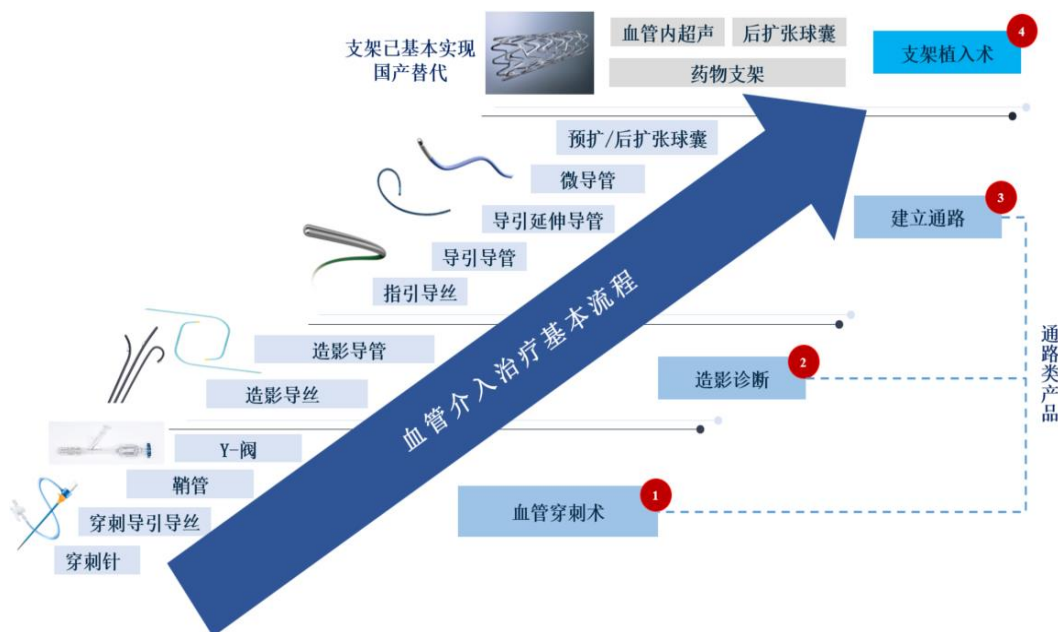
支架已基本实现国产替代

血管内超声

后扩张球囊

药物支架

4 支架植入术

预扩/后扩张球囊

微导管

导引延伸导管

导引导管

指引导丝

3 建立通路

血管介入治疗基本流程

造影导管

造影导丝

2 造影诊断

通路类产品

Y-阀

鞘管

穿刺导引导丝

穿刺针

1 血管穿刺术